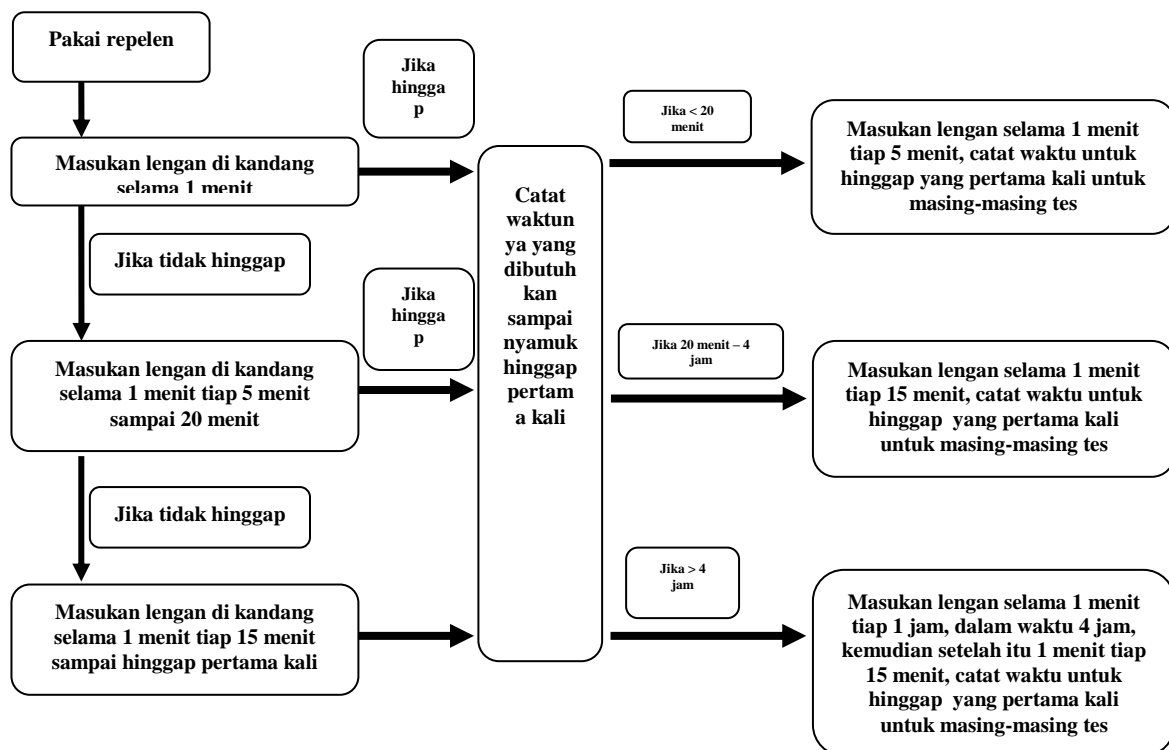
Pakai repelen

Jika hinggap

Jika < 20 menit

Masukan lengan selama 1 menit tiap 5 menit, catat waktu untuk hinggap yang pertama kali untuk masing-masing tes

Masukan lengan di kandang selama 1 menit

Catat waktunya yang dibutuhkan sampai nyamuk hinggap pertama kali

Jika tidak hinggap

Jika hinggap

Jika 20 menit – 4 jam

Masukan lengan di kandang selama 1 menit tiap 5 menit sampai 20 menit

Masukan lengan selama 1 menit tiap 15 menit, catat waktu untuk hinggap yang pertama kali untuk masing-masing tes

Jika tidak hinggap

Jika > 4 jam

Masukan lengan di kandang selama 1 menit tiap 15 menit sampai hinggap pertama kali

Masukan lengan selama 1 menit tiap 1 jam, dalam waktu 4 jam, kemudian setelah itu 1 menit tiap 15 menit, catat waktu untuk hinggap yang pertama kali untuk masing-masing tes